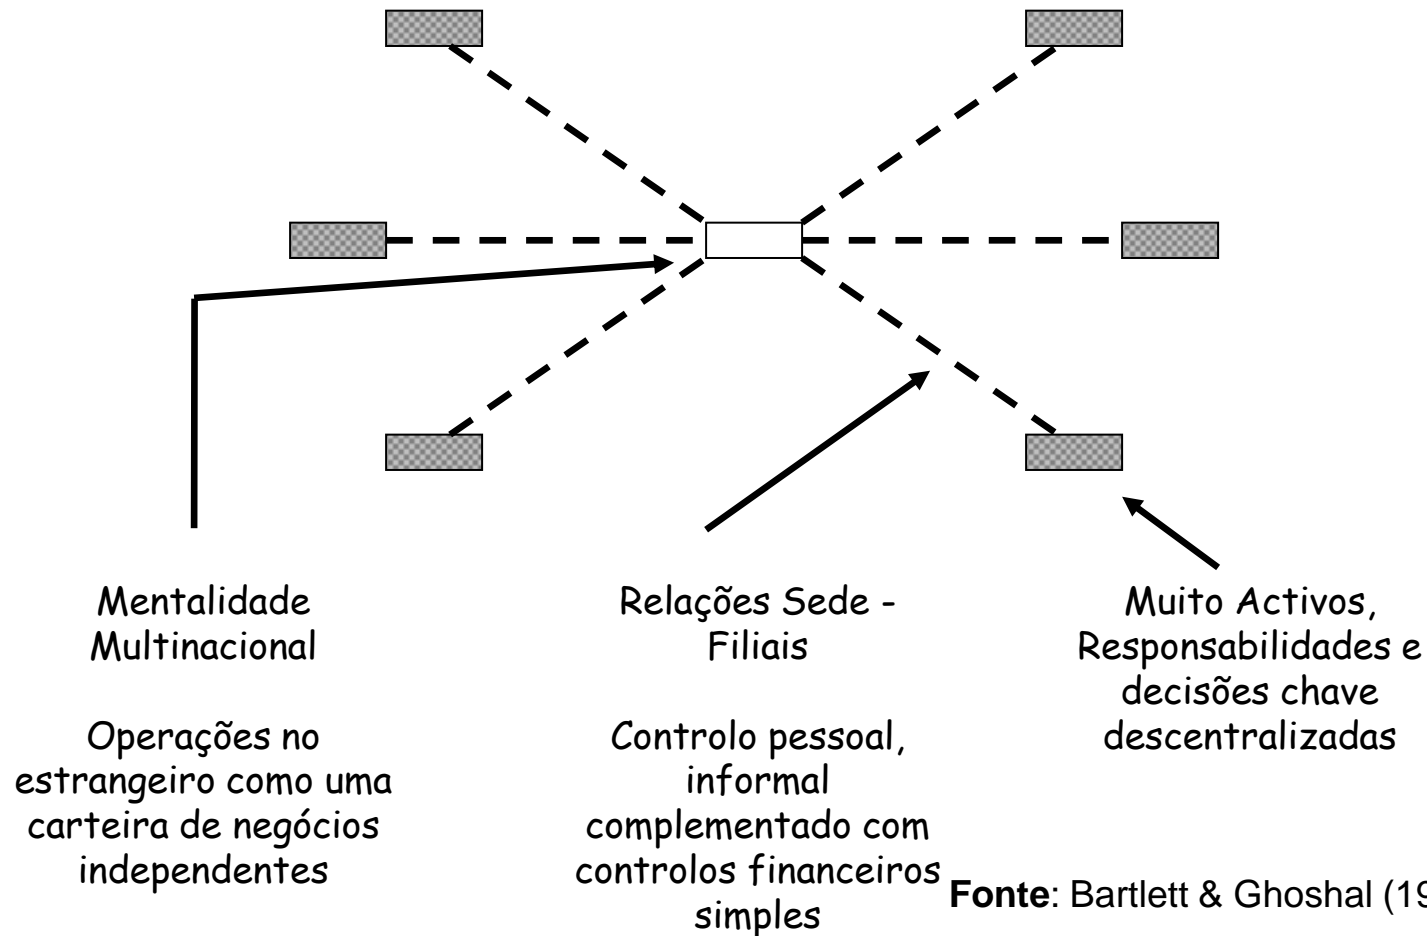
Mentalidade Multinacional

Operações no estrangeiro como uma carteira de negócios independentes

Relações Sede - Filiais

Controlo pessoal, informal complementado com controlos financeiros simples

Muito Activos, Responsabilidades e decisões chave descentralizadas

**Fonte**: Bartlett & Ghoshal (19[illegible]